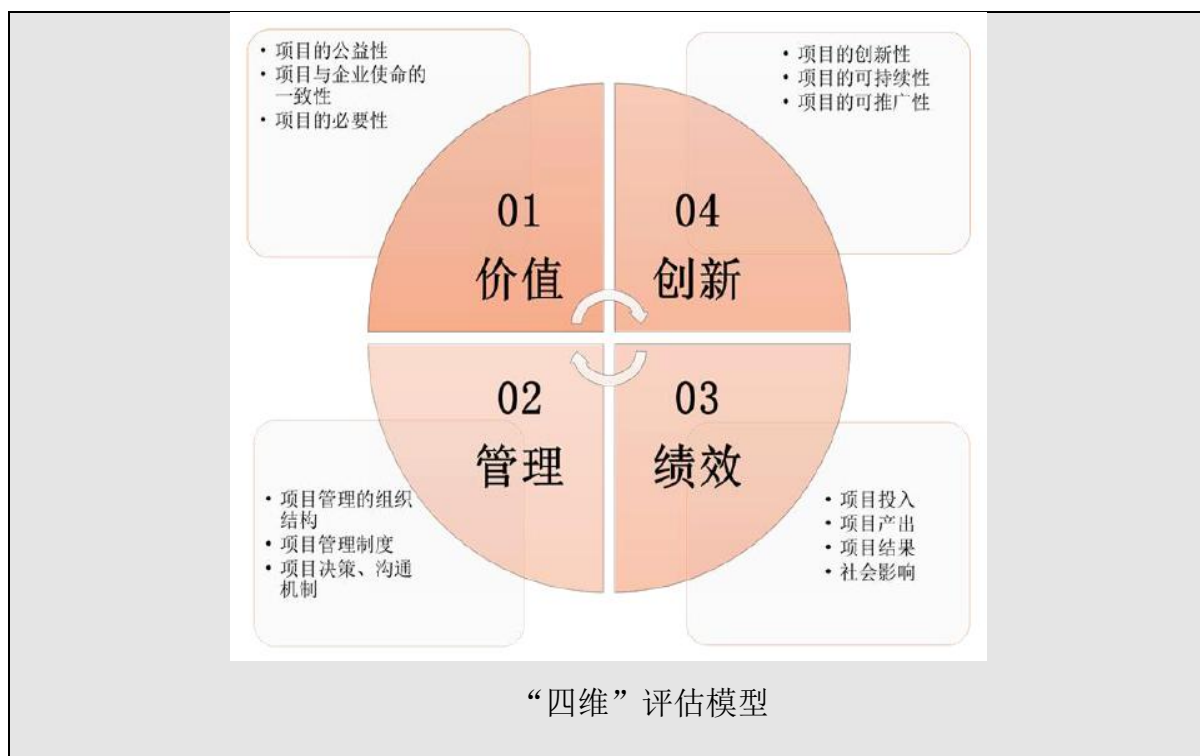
• 项目的公益性
• 项目与企业使命的一致性
• 项目的必要性

• 项目的创新性
• 项目的可持续性
• 项目的可推广性

01
价值

04
创新

02
管理

03
绩效

• 项目管理的组织结构
• 项目管理制度
• 项目决策、沟通机制

• 项目投入
• 项目产出
• 项目结果
• 社会影响

“四维”评估模型